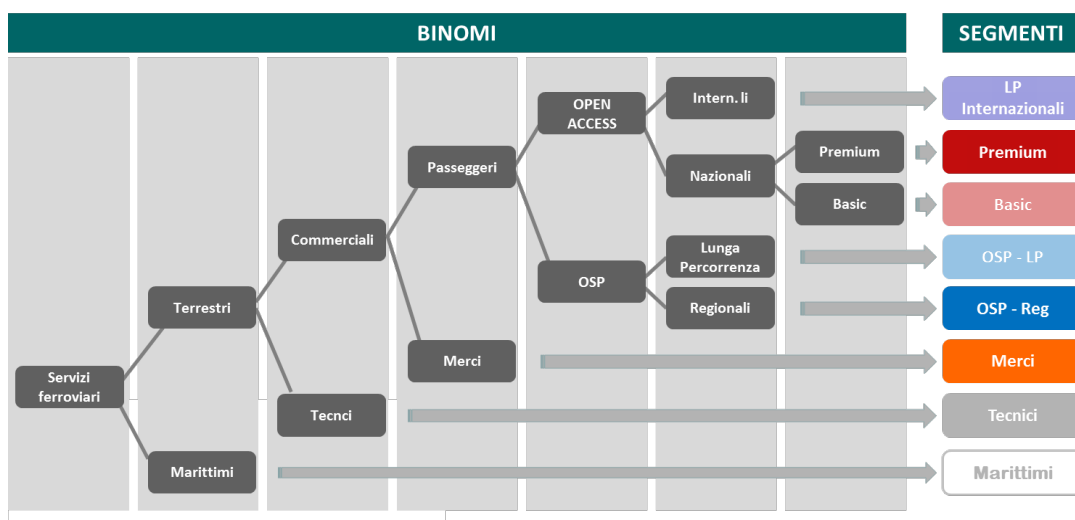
BINOMI

SEGMENTI

Servizi ferroviari

Terrestri

Marittimi

Commerciali

Tecnci

Passeggeri

Merci

OPEN ACCESS

OSP

Intern. li

Nazionali

Lunga Percorrenza

Regionali

Premium

Basic

LP Internazionali

Premium

Basic

OSP - LP

OSP - Reg

Merci

Tecnici

Marittimi